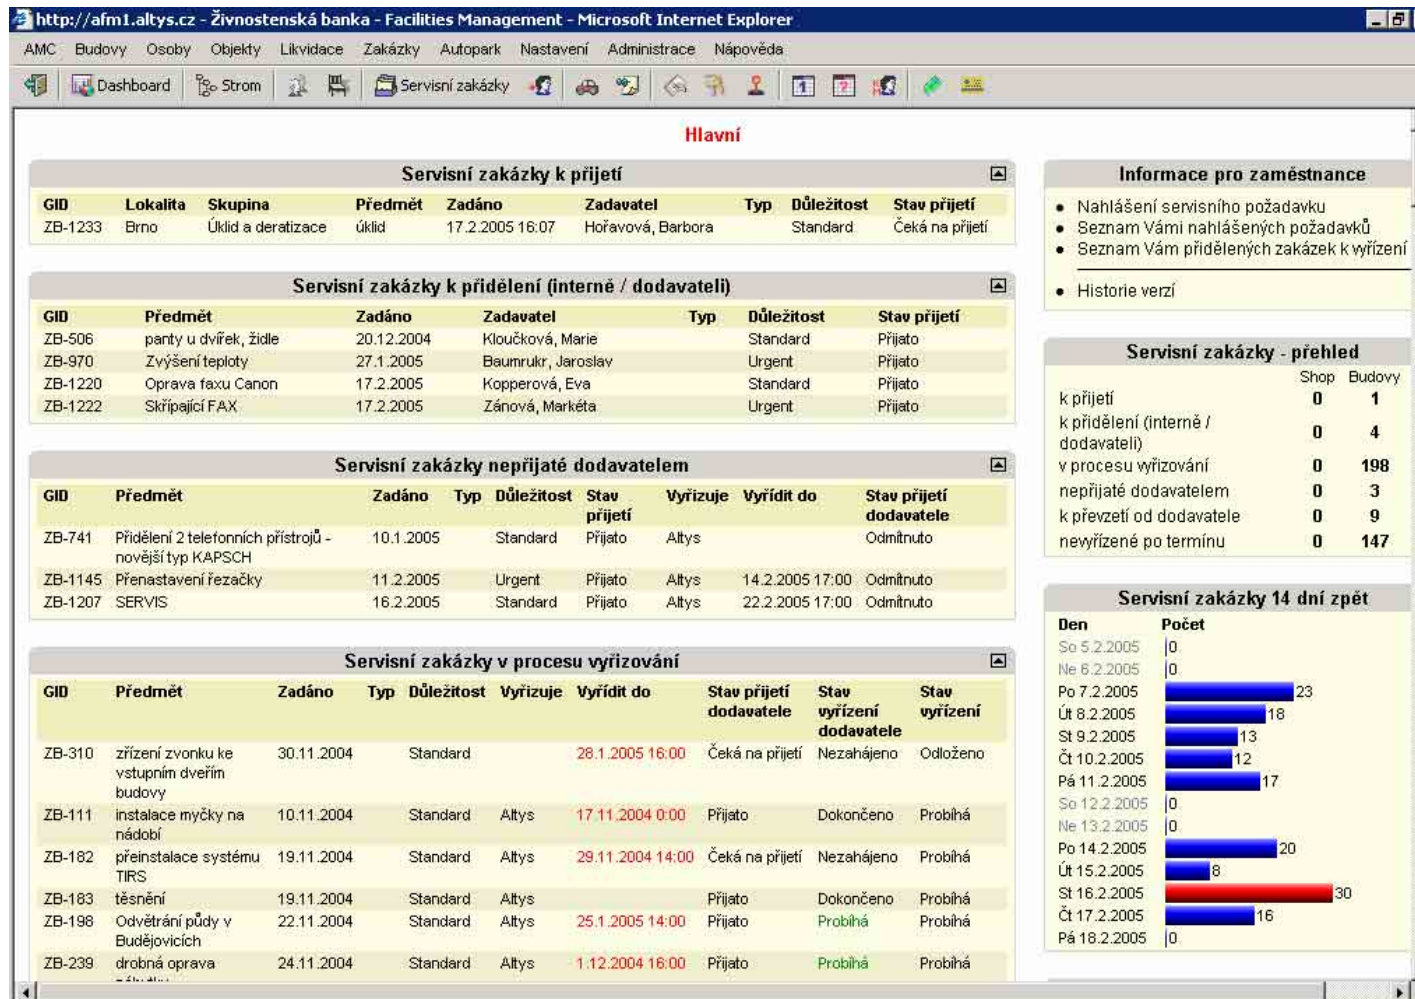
http://afm1.altys.cz - Živnostenská banka - Facilities Management - Microsoft Internet Explorer

AMC Budovy Osoby Objekty Likvidace Zakázky Autopark Nastavení Administrace Nápověda

Dashboard Strom Servisní zakázky

Hlavní

Servisní zakázky k přijetí

| GID | Lokalita | Skupina | Předmět | Zadáno | Zadavatel | Typ | Důležitost | Stav přijetí |
|---|---|---|---|---|---|---|---|---|
| ZB-1233 | Brno | Úklid a deratizace | úklid | 17.2.2005 16:07 | Hořavová, Barbora | | Standard | Čeká na přijetí |

Servisní zakázky k přidělení (interně / dodavateli)

| GID | Předmět | Zadáno | Zadavatel | Typ | Důležitost | Stav přijetí |
|---|---|---|---|---|---|---|
| ZB-506 | panty u dvířek, židle | 20.12.2004 | Kloučková, Marie | | Standard | Přijato |
| ZB-970 | Zvýšení teploty | 27.1.2005 | Baumrukr, Jaroslav | | Urgent | Přijato |
| ZB-1220 | Oprava faxu Canon | 17.2.2005 | Kopperová, Eva | | Standard | Přijato |
| ZB-1222 | Skřípající FAX | 17.2.2005 | Zánová, Markéta | | Urgent | Přijato |

Servisní zakázky nepřijaté dodavatelem

| GID | Předmět | Zadáno | Typ | Důležitost | Stav přijetí | Vyřizuje | Vyřídit do | Stav přijetí dodavatele |
|---|---|---|---|---|---|---|---|---|
| ZB-741 | Přidělení 2 telefonních přístrojů - novější typ KAPSCH | 10.1.2005 | | Standard | Přijato | Altys | | Odmítnuto |
| ZB-1145 | Přenastavení řezačky | 11.2.2005 | | Urgent | Přijato | Altys | 14.2.2005 17:00 | Odmítnuto |
| ZB-1207 | SERVIS | 16.2.2005 | | Standard | Přijato | Altys | 22.2.2005 17:00 | Odmítnuto |

Servisní zakázky v procesu vyřizování

| GID | Předmět | Zadáno | Typ | Důležitost | Vyřizuje | Vyřídit do | Stav přijetí dodavatele | Stav vyřízení dodavatele | Stav vyřízení |
|---|---|---|---|---|---|---|---|---|---|
| ZB-310 | zřízení zvonku ke vstupním dveřím budovy | 30.11.2004 | | Standard | | 28.1.2005 16:00 | Čeká na přijetí | Nezahájeno | Odloženo |
| ZB-111 | instalace myčky na nádobí | 10.11.2004 | | Standard | Altys | 17.11.2004 0:00 | Přijato | Dokončeno | Probíhá |
| ZB-182 | přeinstalace systému TIRS | 19.11.2004 | | Standard | Altys | 29.11.2004 14:00 | Čeká na přijetí | Nezahájeno | Probíhá |
| ZB-183 | těsnění | 19.11.2004 | | Standard | Altys | | Přijato | Dokončeno | Probíhá |
| ZB-198 | Odvětrání půdy v Budějovicích | 22.11.2004 | | Standard | Altys | 25.1.2005 14:00 | Přijato | Probíhá | Probíhá |
| ZB-239 | drobná oprava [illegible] | 24.11.2004 | | Standard | Altys | 1.12.2004 16:00 | Přijato | Probíhá | Probíhá |

Informace pro zaměstnance

• Nahlášení servisního požadavku
• Seznam Vámi nahlášených požadavků
• Seznam Vám přidělených zakázek k vyřízení

• Historie verzí

Servisní zakázky - přehled

| | Shop | Budovy |
|---|---|---|
| k přijetí | 0 | 1 |
| k přidělení (interně / dodavateli) | 0 | 4 |
| v procesu vyřizování | 0 | 198 |
| nepřijaté dodavatelem | 0 | 3 |
| k převzetí od dodavatele | 0 | 9 |
| nevyřízené po termínu | 0 | 147 |

Servisní zakázky 14 dní zpět

| Den | Počet |
|---|---|
| So 5.2.2005 | 0 |
| Ne 6.2.2005 | 0 |
| Po 7.2.2005 | 23 |
| Út 8.2.2005 | 18 |
| St 9.2.2005 | 13 |
| Čt 10.2.2005 | 12 |
| Pá 11.2.2005 | 17 |
| So 12.2.2005 | 0 |
| Ne 13.2.2005 | 0 |
| Po 14.2.2005 | 20 |
| Út 15.2.2005 | 8 |
| St 16.2.2005 | 30 |
| Čt 17.2.2005 | 16 |
| Pá 18.2.2005 | 0 |